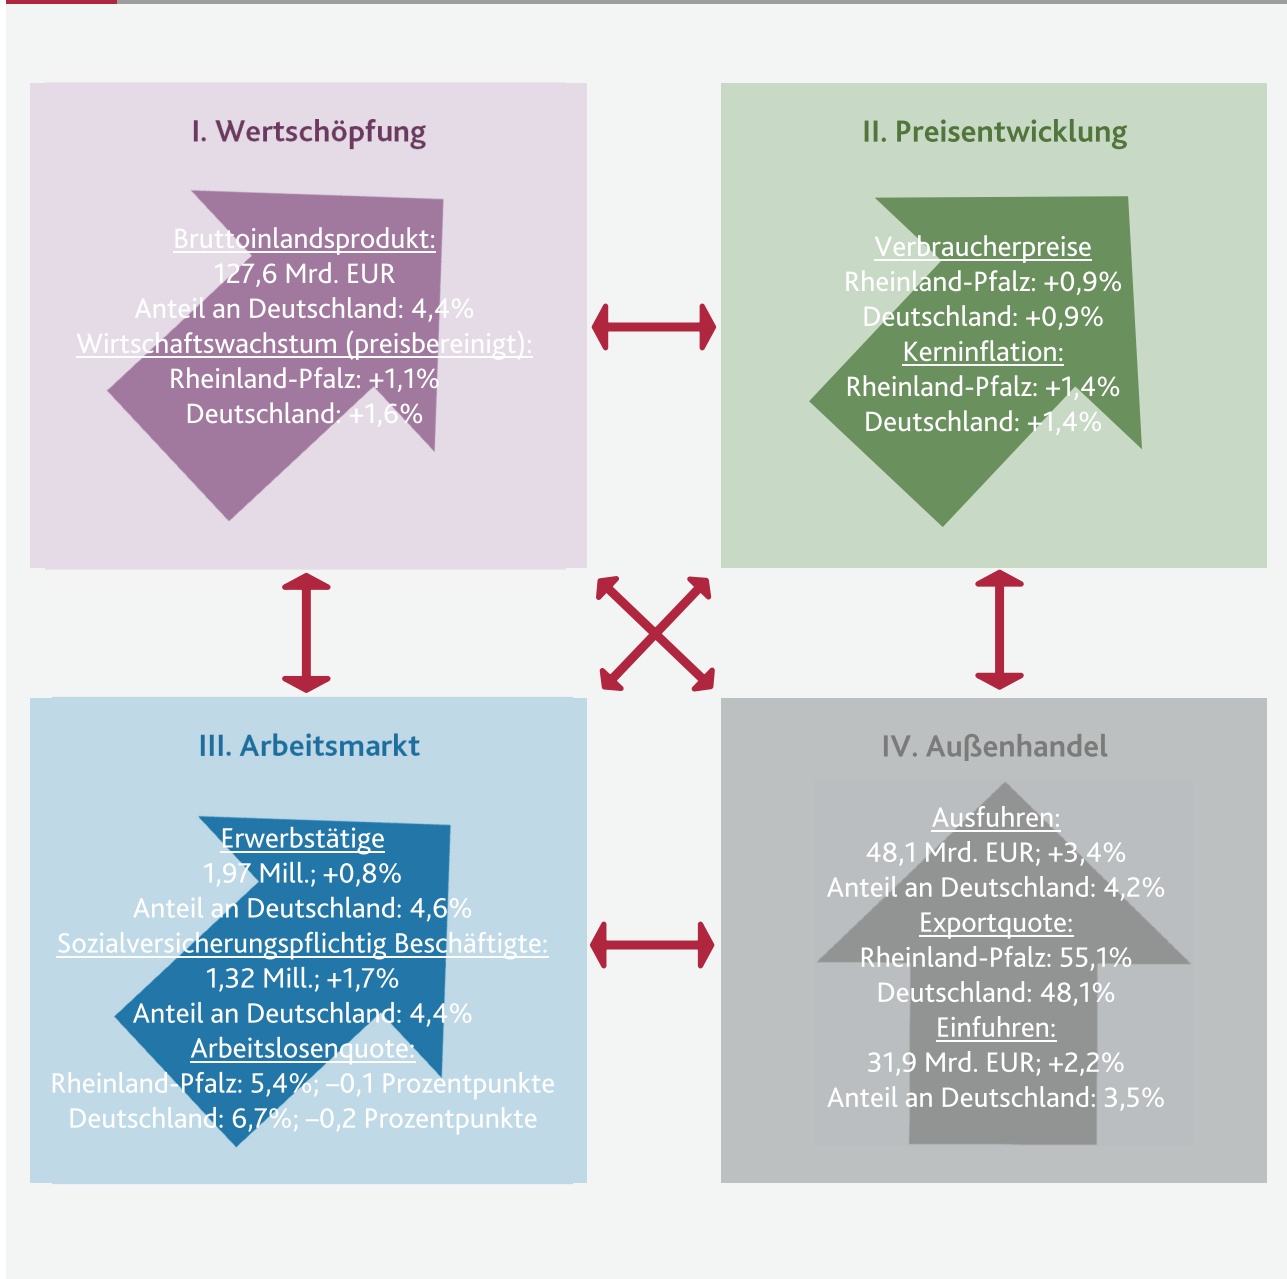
I. Wertschöpfung

Bruttoinlandsprodukt:
127,6 Mrd. EUR
Anteil an Deutschland: 4,4%
Wirtschaftswachstum (preisbereinigt):
Rheinland-Pfalz: +1,1%
Deutschland: +1,6%

II. Preisentwicklung

Verbraucherpreise
Rheinland-Pfalz: +0,9%
Deutschland: +0,9%
Kerninflation:
Rheinland-Pfalz: +1,4%
Deutschland: +1,4%

III. Arbeitsmarkt

Erwerbstätige
1,97 Mill.; +0,8%
Anteil an Deutschland: 4,6%
Sozialversicherungspflichtig Beschäftigte:
1,32 Mill.; +1,7%
Anteil an Deutschland: 4,4%
Arbeitslosenquote:
Rheinland-Pfalz: 5,4%; –0,1 Prozentpunkte
Deutschland: 6,7%; –0,2 Prozentpunkte

IV. Außenhandel

Ausfuhren:
48,1 Mrd. EUR; +3,4%
Anteil an Deutschland: 4,2%
Exportquote:
Rheinland-Pfalz: 55,1%
Deutschland: 48,1%
Einfuhren:
31,9 Mrd. EUR; +2,2%
Anteil an Deutschland: 3,5%